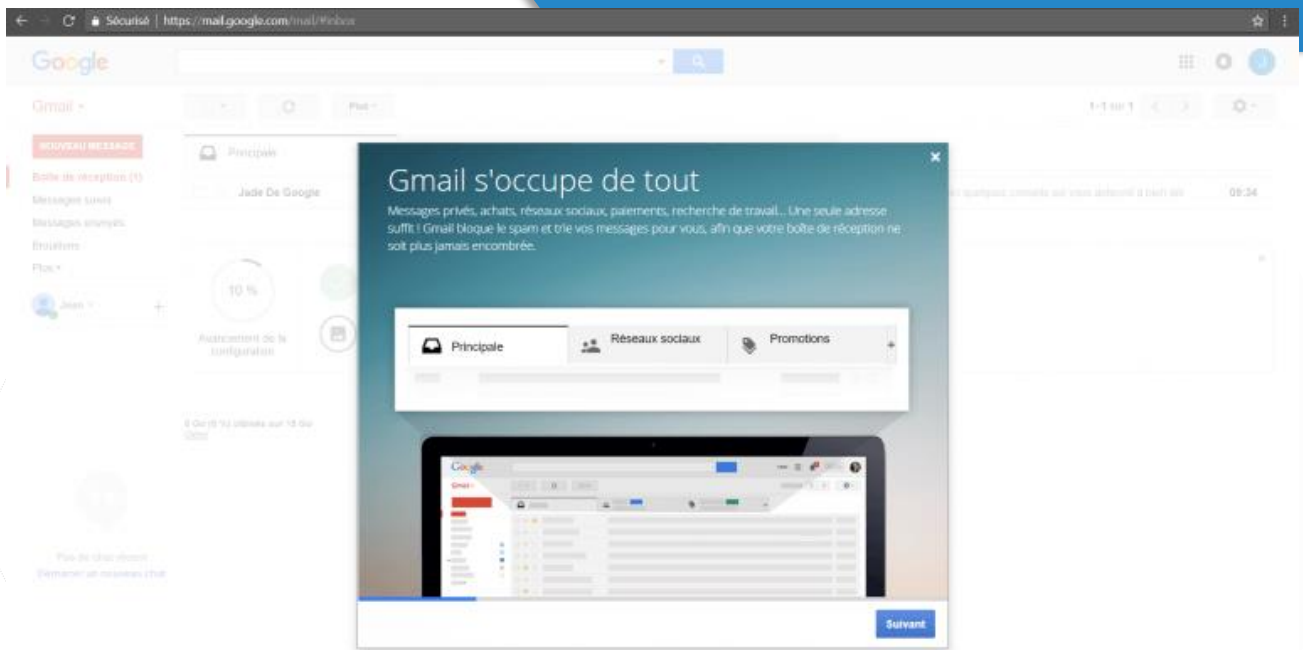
Sécurisé | https://mail.google.com/mail/#inbox

Google

Gmail

Plus

1-1 sur 1

NOUVEAU MESSAGE

Principale

Boîte de réception (1)

Messages suivis

Messages envoyés

Brouillons

Plus

Jade De Google

09:34

Jean

10 %

Avancement de la configuration

Gmail s'occupe de tout

Messages privés, achats, réseaux sociaux, paiements, recherche de travail... Une seule adresse suffit ! Gmail bloque le spam et trie vos messages pour vous, afin que votre boîte de réception ne soit plus jamais encombrée.

Principale

Réseaux sociaux

Promotions

Suivant